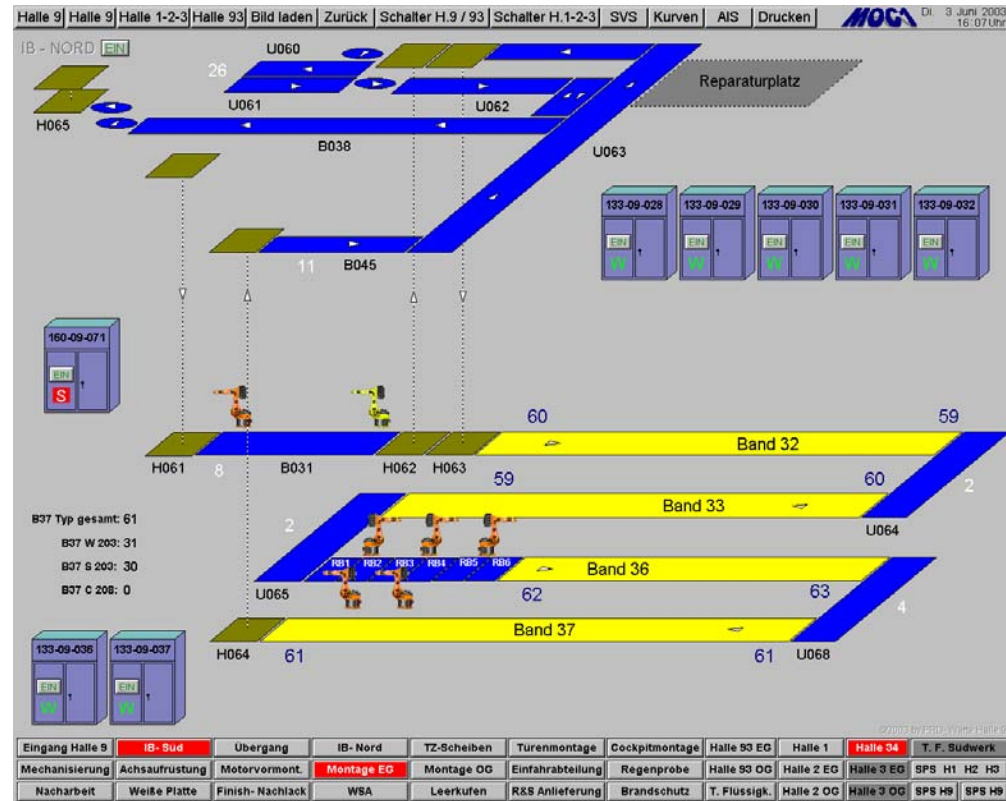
Halle 9 | Halle 9 | Halle 1-2-3 | Halle 93 | Bild laden | Zurück | Schalter H.9 / 93 | Schalter H.1-2-3 | SVS | Kurven | AIS | Drucken | MOCA Di. 3 Juni 2003 16:07Uhr

IB - NORD EIN

U060
26
U061
U062
Reparaturplatz
H065
B038
U063

133-09-028 EIN W
133-09-029 EIN W
133-09-030 EIN W
133-09-031 EIN W
133-09-032 EIN W

11
B045

160-09-071 EIN S

60
59
Band 32
H061
8
B031
H062
H063
59
60
2
Band 33
U064

B37 Typ gesamt: 61
B37 W 203: 31
B37 S 203: 30
B37 C 208: 0

2
RB1 RB2 RB3 RB4 RB5 RB6
Band 36
U065
62
63
4
Band 37
H064
61
61
U068

133-09-036 EIN W
133-09-037 EIN W

©2003 by PRD - Walter Hallig

| Eingang Halle 9 | IB- Süd | Übergang | IB- Nord | TZ-Scheiben | Turenmontage | Cockpitmontage | Halle 93 EG | Halle 1 | Halle 34 | T. F. Sudwerk |
|---|---|---|---|---|---|---|---|---|---|---|
| Mechanisierung | Achsaufrüstung | Motorvormont. | Montage EG | Montage OG | Einfahrabteilung | Regenprobe | Halle 93 OG | Halle 2 EG | Halle 3 EG | SPS H1 H2 H3 |
| Nacharbeit | Weiße Platte | Finish- Nachlack | WSA | Leerkufen | R&S Anlieferung | Brandschutz | T. Flüssigk. | Halle 2 OG | Halle 3 OG | SPS H9 SPS H9 |